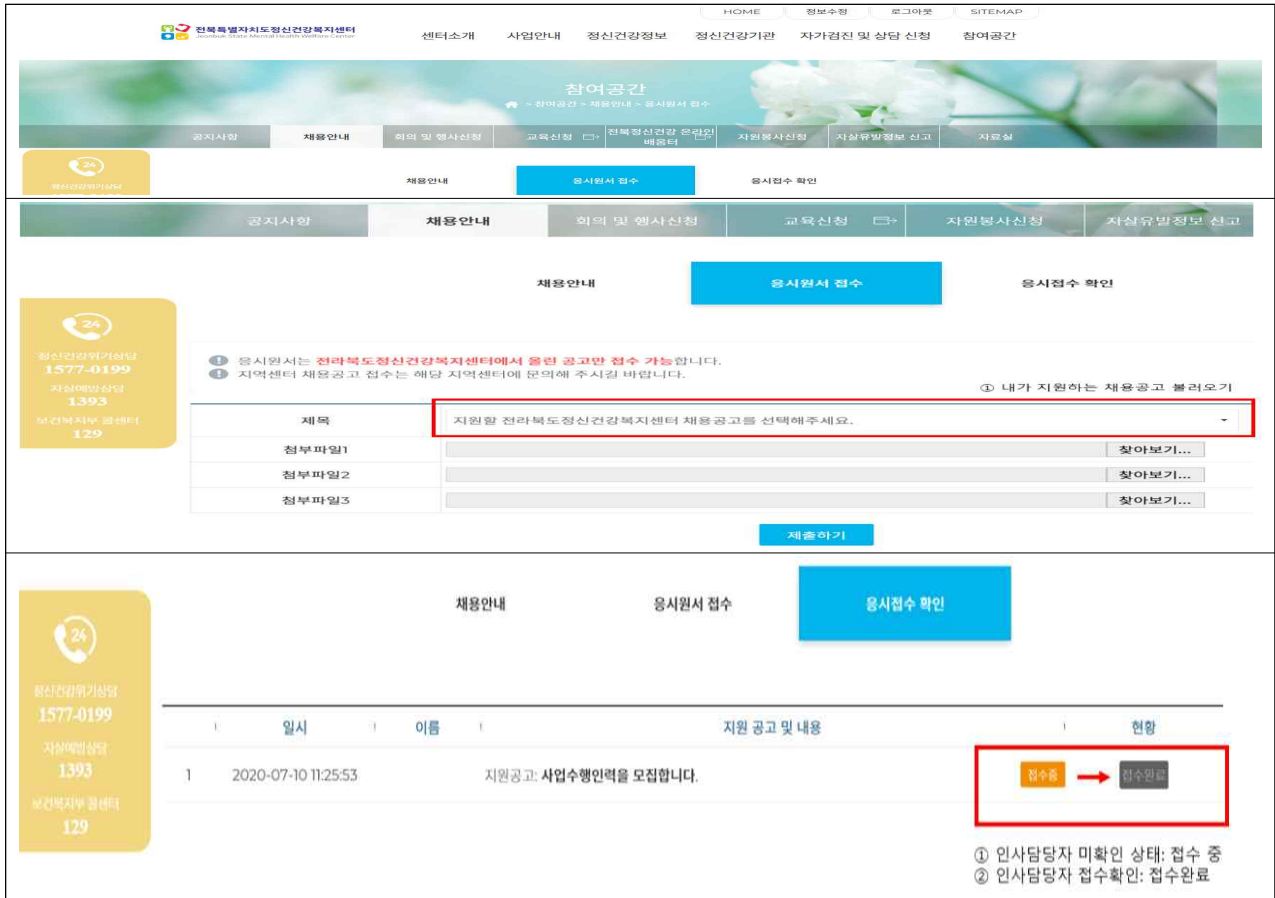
HOME 정보수정 로그아웃 SITEMAP

전북특별자치도정신건강복지센터 Jeonbuk State Mental Health Welfare Center

센터소개 사업안내 정신건강정보 정신건강기관 자가검진 및 상담 신청 참여공간

참여공간

~ 참여공간 ~ 채용안내 ~ 응시원서 접수

공지사항 채용안내 회의 및 행사신청 교육신청 전북정신건강 온라인 배움터 자원봉사신청 자살유발정보 신고 자료실

정신건강위기상담

채용안내 응시원서 접수 응시접수 확인

공지사항 채용안내 회의 및 행사신청 교육신청 자원봉사신청 자살유발정보 신고

채용안내 응시원서 접수 응시접수 확인

정신건강위기상담 1577-0199 자살예방상담 1393 보건복지부 콜센터 129

응시원서는 전라북도정신건강복지센터에서 올린 공고만 접수 가능합니다.
지역센터 채용공고 접수는 해당 지역센터에 문의해 주시길 바랍니다.

① 내가 지원하는 채용공고 불러오기

| 제목 | 지원할 전라북도정신건강복지센터 채용공고를 선택해주세요. |
|---|---|
| 첨부파일1 | 찾아보기... |
| 첨부파일2 | 찾아보기... |
| 첨부파일3 | 찾아보기... |

제출하기

채용안내 응시원서 접수 응시접수 확인

정신건강위기상담 1577-0199 자살예방상담 1393 보건복지부 콜센터 129

| | 일시 | 이름 | 지원 공고 및 내용 | 현황 |
|---|---|---|---|---|
| 1 | 2020-07-10 11:25:53 | | 지원공고: 사업수행인력을 모집합니다. | 접수중 → 접수완료 |

① 인사담당자 미확인 상태: 접수 중
② 인사담당자 접수확인: 접수완료